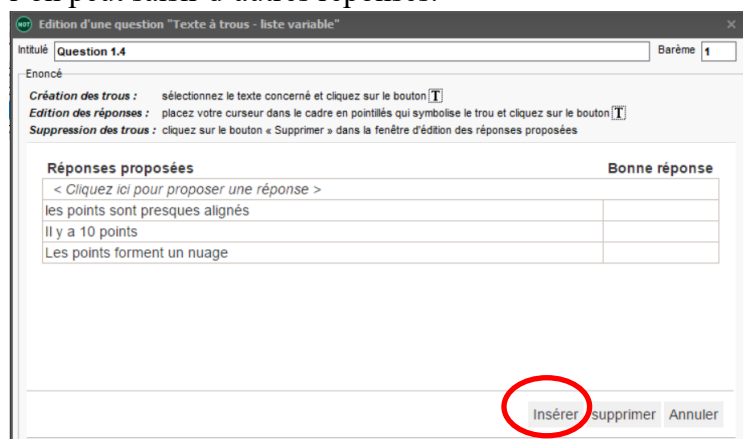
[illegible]
Edition d'une question "Texte à trous - liste variable"
Intitulé Question 1.4
Barème 1
Enoncé
Création des trous : sélectionnez le texte concerné et cliquez sur le bouton T
Edition des réponses : placez votre curseur dans le cadre en pointillés qui symbolise le trou et cliquez sur le bouton T
Suppression des trous : cliquez sur le bouton « Supprimer » dans la fenêtre d'édition des réponses proposées

| Réponses proposées | Bonne réponse |
|---|---|
| < Cliquez ici pour proposer une réponse > | |
| les points sont presques alignés | |
| Il y a 10 points | |
| Les points forment un nuage | |

Insérer supprimer Annuler